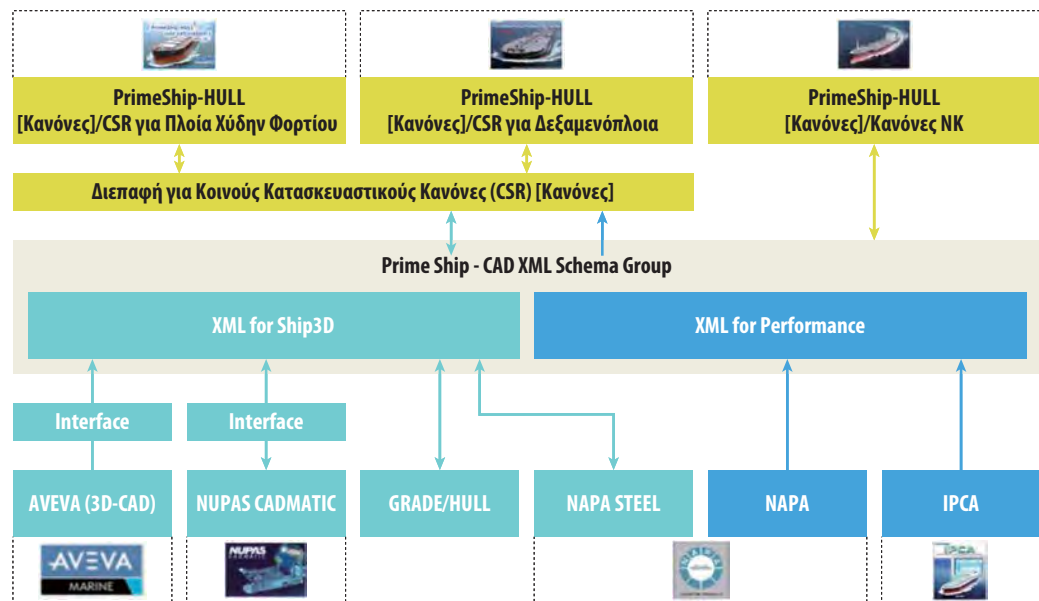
PrimeShip-HULL
[Κανόνες]/CSR για Πλοία Χύδην Φορτίου

PrimeShip-HULL
[Κανόνες]/CSR για Δεξαμενόπλοια

PrimeShip-HULL
[Κανόνες]/Κανόνες NK

Διεπαφή για Κοινούς Κατασκευαστικούς Κανόνες (CSR) [Κανόνες]

Prime Ship - CAD XML Schema Group

XML for Ship3D

XML for Performance

Interface

Interface

AVEVA (3D-CAD)

NUPAS CADMATIC

GRADE/HULL

NAPA STEEL

NAPA

IPCA

AVEVA
MARINE

NUPAS CADMATIC

IPCA